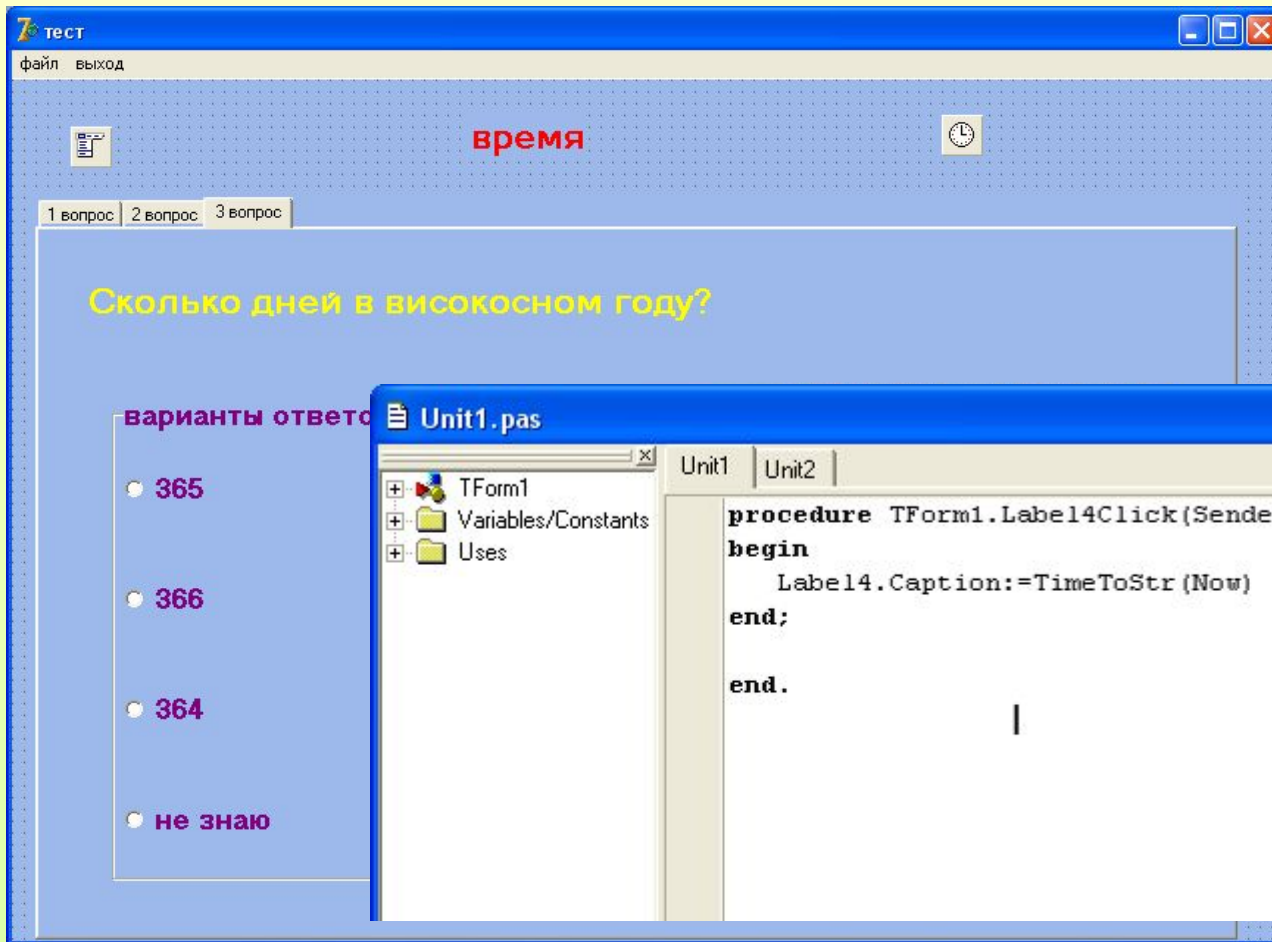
тест
файл выход

время

1 вопрос | 2 вопрос | 3 вопрос

Сколько дней в високосном году?

варианты ответо

365

366

364

не знаю

Unit1.pas

TForm1
Variables/Constants
Uses

Unit1 | Unit2

procedure TForm1.Label4Click(Sende
begin
Label4.Caption:=TimeToStr(Now)
end;

end.